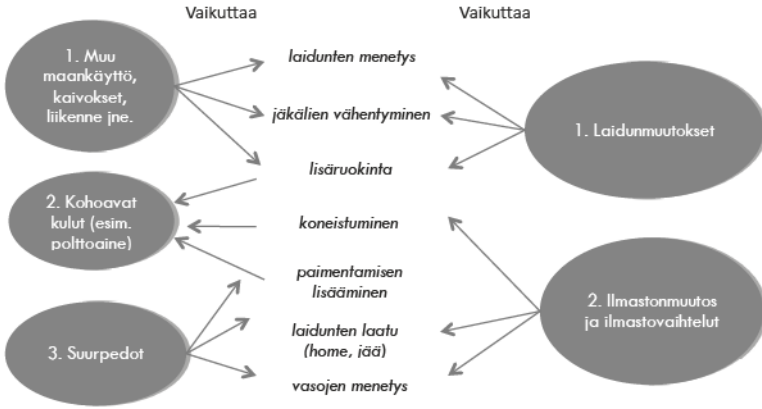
Vaikuttaa

Vaikuttaa

1. Muu maankäyttö, kaivokset, liikenne jne.

2. Kohoavat kulut (esim. polttoaine)

3. Suurpedot

laidunten menetys

jäkälien vähentyminen

lisäruokinta

koneistuminen

paimentamisen lisääminen

laidunten laatu (home, jää)

vasojen menetys

1. Laidunmuutokset

2. Ilmastonmuutos ja ilmastovaihtelut